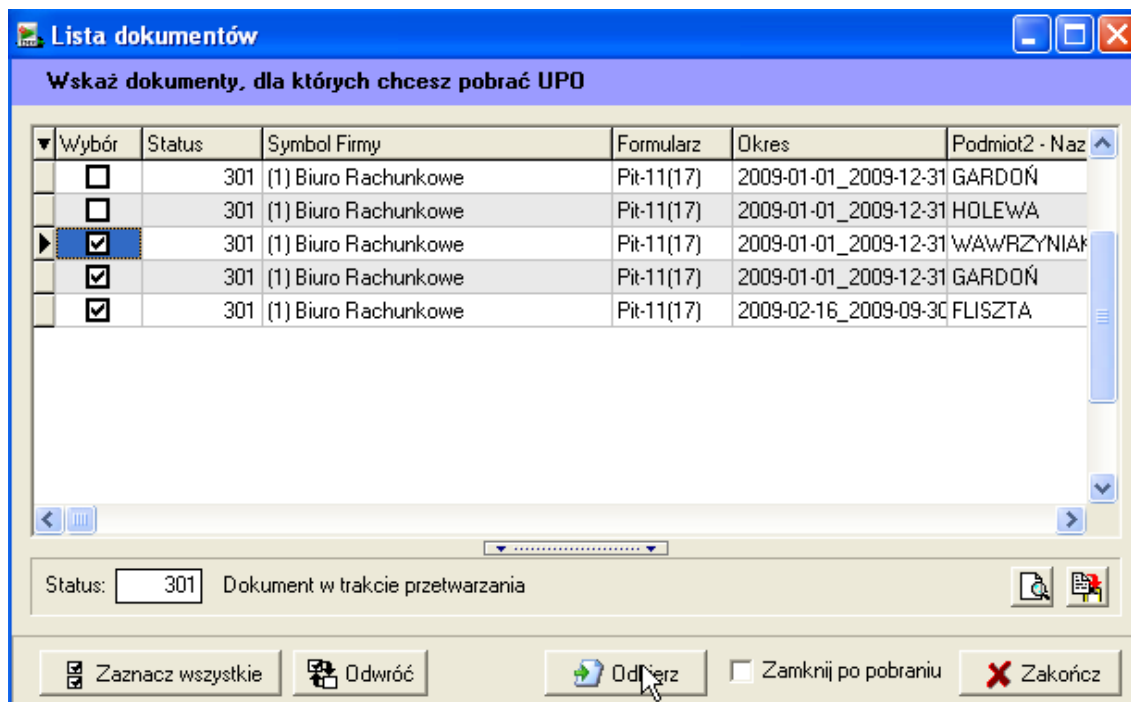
Lista dokumentów

Wskaż dokumenty, dla których chcesz pobrać UPO

| Wybór | Status | Symbol Firmy | Formularz | Okres | Podmiot2 - Naz |
|---|---|---|---|---|---|
| ☐ | 301 | (1) Biuro Rachunkowe | Pit-11(17) | 2009-01-01_2009-12-31 | GARDOŃ |
| ☐ | 301 | (1) Biuro Rachunkowe | Pit-11(17) | 2009-01-01_2009-12-31 | HOLEWA |
| ☑ | 301 | (1) Biuro Rachunkowe | Pit-11(17) | 2009-01-01_2009-12-31 | WAWRZYNIAK |
| ☑ | 301 | (1) Biuro Rachunkowe | Pit-11(17) | 2009-01-01_2009-12-31 | GARDOŃ |
| ☑ | 301 | (1) Biuro Rachunkowe | Pit-11(17) | 2009-02-16_2009-09-30 | FLISZTA |

Status: 301 Dokument w trakcie przetwarzania

Zaznacz wszystkie
Odwróć
Od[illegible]erz
Zamknij po pobraniu
Zakończ